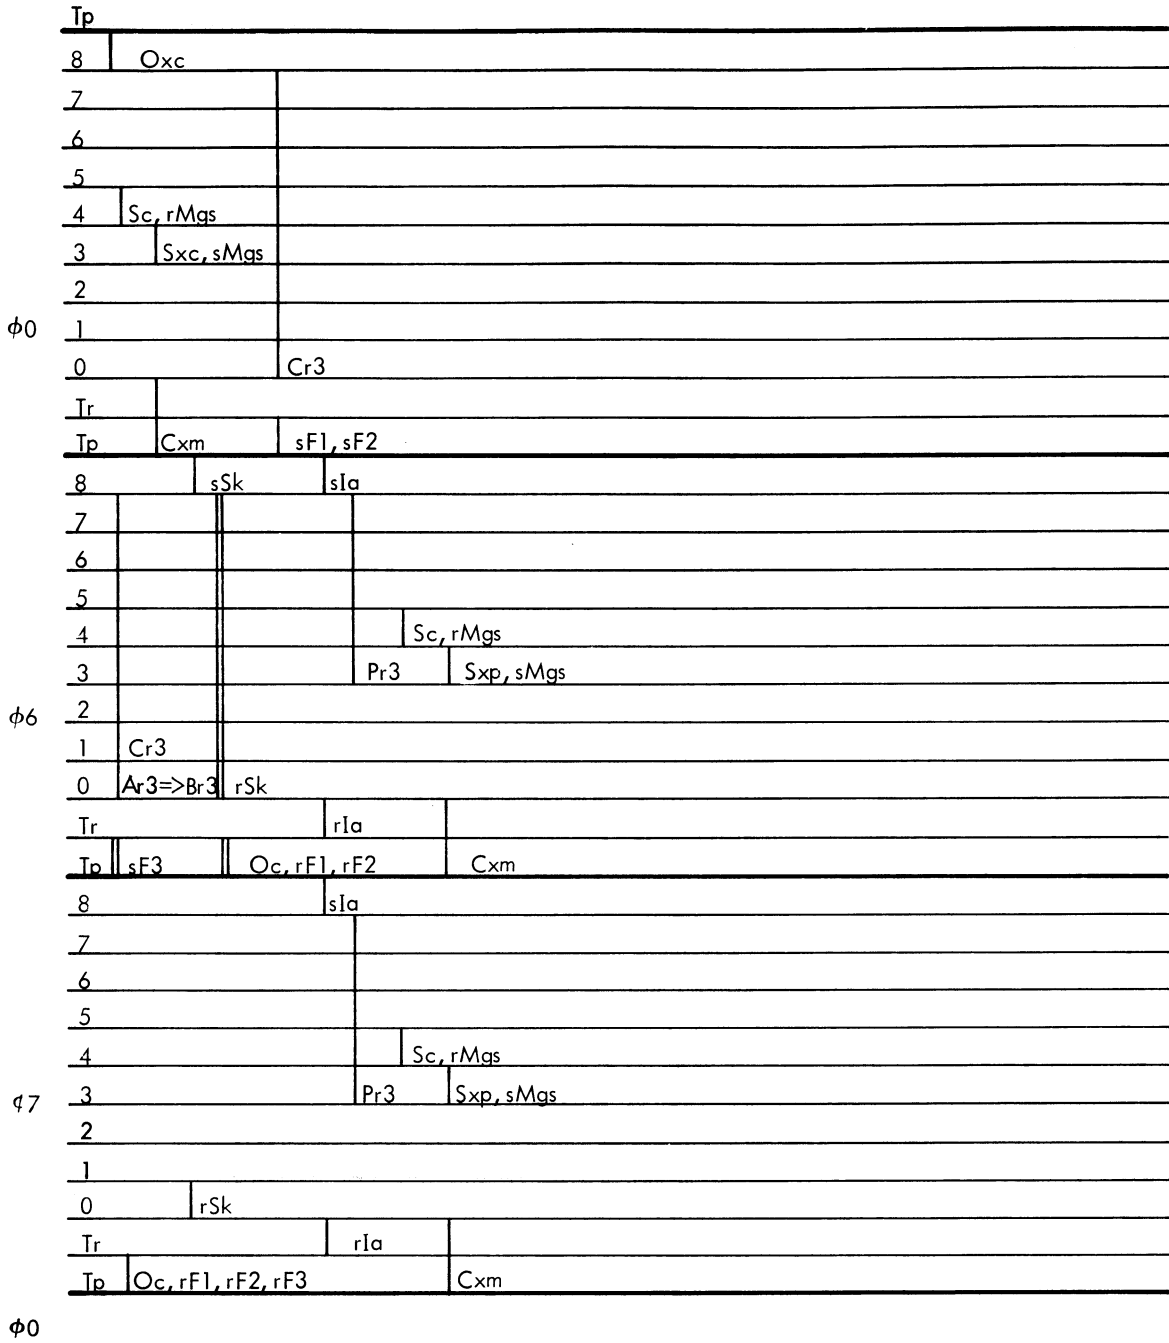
Tp
8 Oxc
7
6
5
4 Sc, rMgs
3 Sxc, sMgs
2
$\phi$0 1
0 Cr3
Tr
Tp Cxm sF1, sF2
8 sSk sIa
7
6
5
4 Sc, rMgs
3 Pr3 Sxp, sMgs
$\phi$6 2
1 Cr3
0 Ar3=>Br3 rSk
Tr rIa
Tp sF3 Oc, rF1, rF2 Cxm
8 sIa
7
6
5
4 Sc, rMgs
$\phi$7 3 Pr3 Sxp, sMgs
2
1
0 rSk
Tr rIa
Tp Oc, rF1, rF2, rF3 Cxm
$\phi$0